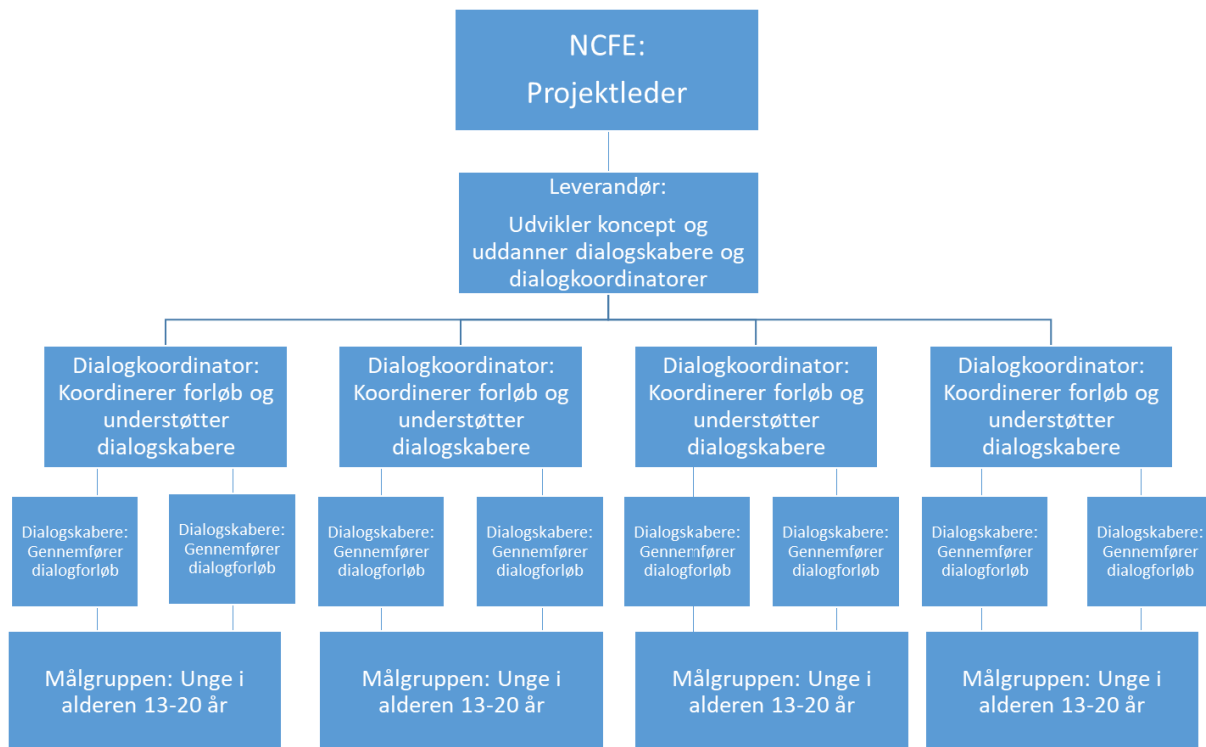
NCFE:
Projektleder

Leverandør:
Udvikler koncept og uddanner dialogskabere og dialogkoordinatorer

Dialogkoordinator:
Koordinerer forløb og understøtter dialogskabere

Dialogkoordinator:
Koordinerer forløb og understøtter dialogskabere

Dialogkoordinator:
Koordinerer forløb og understøtter dialogskabere

Dialogkoordinator:
Koordinerer forløb og understøtter dialogskabere

Dialogskabere:
Gennemfører dialogforløb

Dialogskabere:
Gennemfører dialogforløb

Dialogskabere:
Gennemfører dialogforløb

Dialogskabere:
Gennemfører dialogforløb

Dialogskabere:
Gennemfører dialogforløb

Dialogskabere:
Gennemfører dialogforløb

Dialogskabere:
Gennemfører dialogforløb

Dialogskabere:
Gennemfører dialogforløb

Målgruppen: Unge i alderen 13-20 år

Målgruppen: Unge i alderen 13-20 år

Målgruppen: Unge i alderen 13-20 år

Målgruppen: Unge i alderen 13-20 år